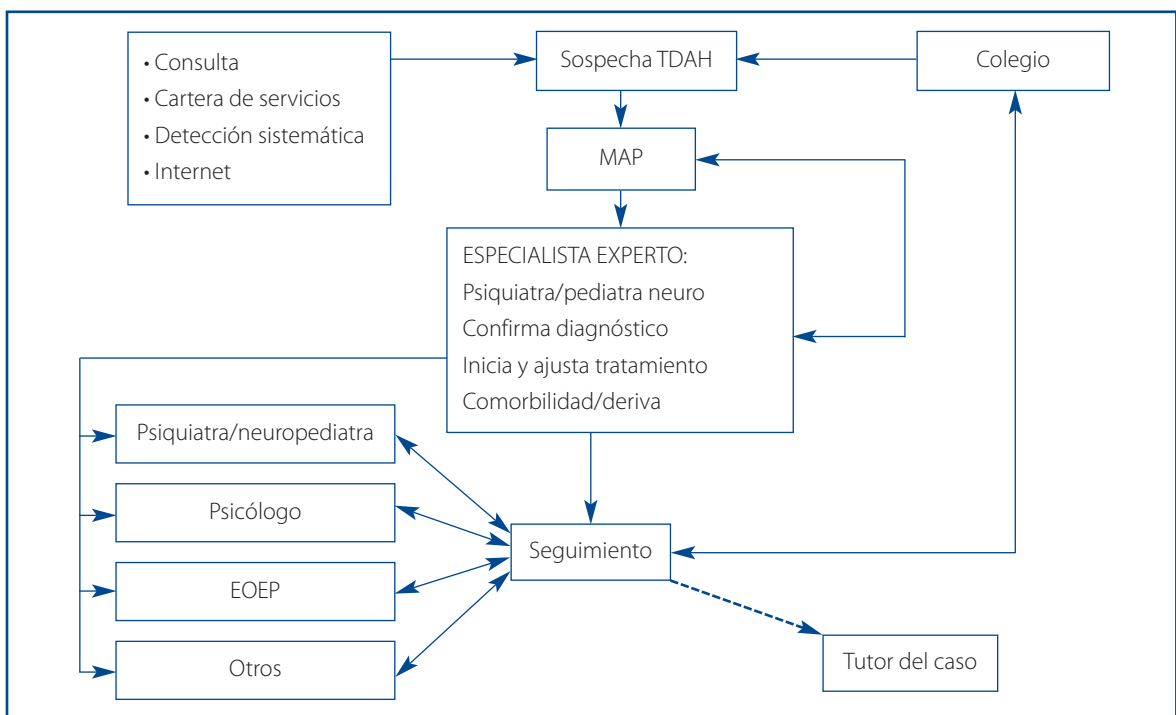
• Consulta
• Cartera de servicios
• Detección sistemática
• Internet

Sospecha TDAH

Colegio

MAP

ESPECIALISTA EXPERTO:
Psiquiatra/pediatra neuro
Confirma diagnóstico
Inicia y ajusta tratamiento
Comorbilidad/deriva

Psiquiatra/neuropediatra

Psicólogo

EOEP

Otros

Seguimiento

Tutor del caso